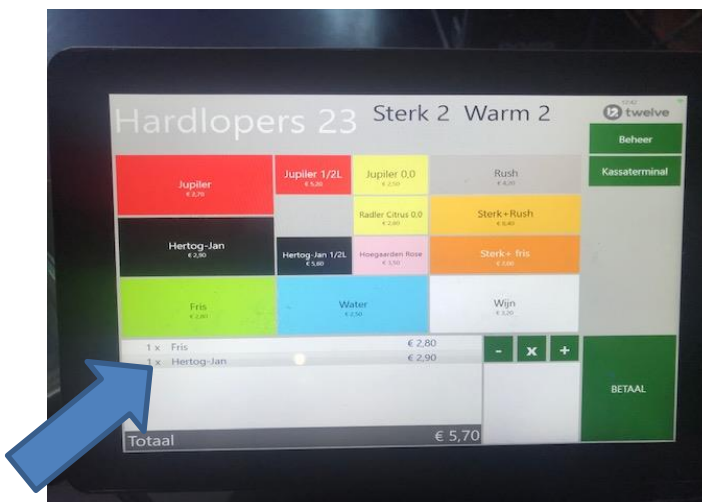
Hardlopers 23 Sterk 2 Warm 2

twelve

Beheer

Kassaterminal

Jupiler
€ 2,70

Jupiler 1/2L
€ 5,20

Jupiler 0,0
€ 2,50

Rush
€ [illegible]

Radler Citrus 0,0
€ 2,60

Sterk+Rush
€ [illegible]

Hertog-Jan
€ 2,90

Hertog-Jan 1/2L
€ 5,60

Hoegaarden Rose
€ 3,50

Sterk+ fris
€ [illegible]

Fris
€ 2,80

Water
€ 2,50

Wijn
€ 3,20

1 x Fris € 2,80
1 x Hertog-Jan € 2,90

-
x
+

BETAAL

Totaal € 5,70